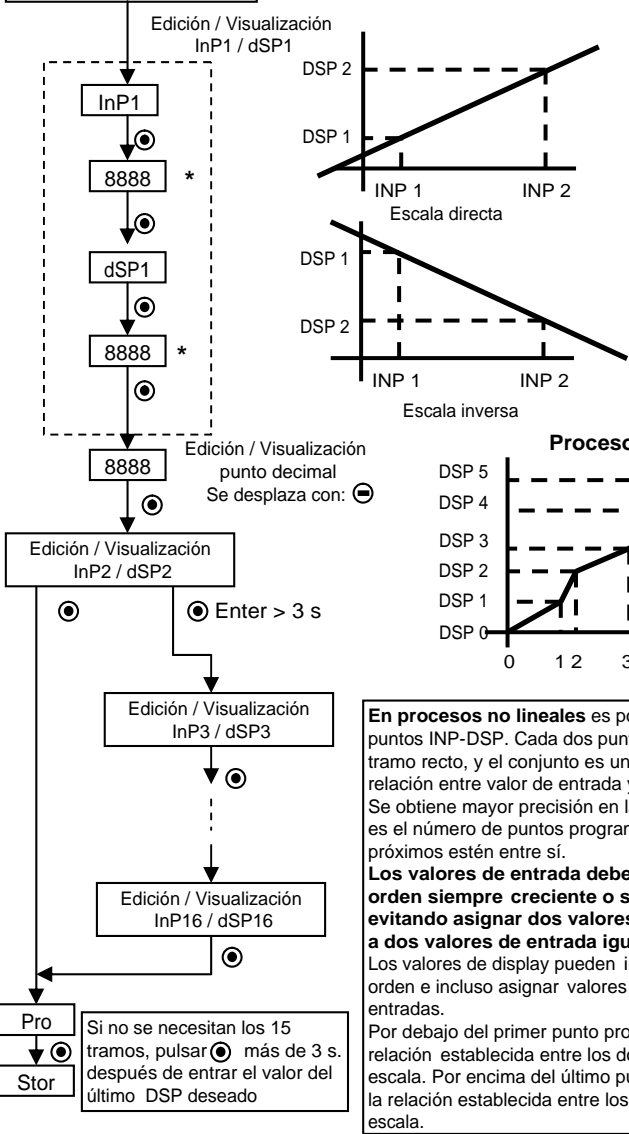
Edición / Visualización InP1 / dSP1

InP1

8888 *

dSP1

8888 *

DSP 2

DSP 1

INP 1 INP 2

Escala directa

DSP 1

DSP 2

INP 1 INP 2

Escala inversa

Edición / Visualización punto decimal Se desplaza con:

8888

Proceso

DSP 5
DSP 4
DSP 3
DSP 2
DSP 1
DSP 0

0 1 2 3

Edición / Visualización InP2 / dSP2

Enter > 3 s

Edición / Visualización InP3 / dSP3

Edición / Visualización InP16 / dSP16

Pro

Stor

Si no se necesitan los 15 tramos, pulsar más de 3 s. después de entrar el valor del último DSP deseado

**En procesos no lineales** es po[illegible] puntos INP-DSP. Cada dos punt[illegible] tramo recto, y el conjunto es un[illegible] relación entre valor de entrada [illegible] Se obtiene mayor precisión en l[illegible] es el número de puntos progran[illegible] próximos estén entre sí.
**Los valores de entrada debe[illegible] orden siempre creciente o s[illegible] evitando asignar dos valores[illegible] a dos valores de entrada igu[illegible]**
Los valores de display pueden i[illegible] orden e incluso asignar valores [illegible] entradas.
Por debajo del primer punto pro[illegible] relación establecida entre los de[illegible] escala. Por encima del último pu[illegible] la relación establecida entre los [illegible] escala.